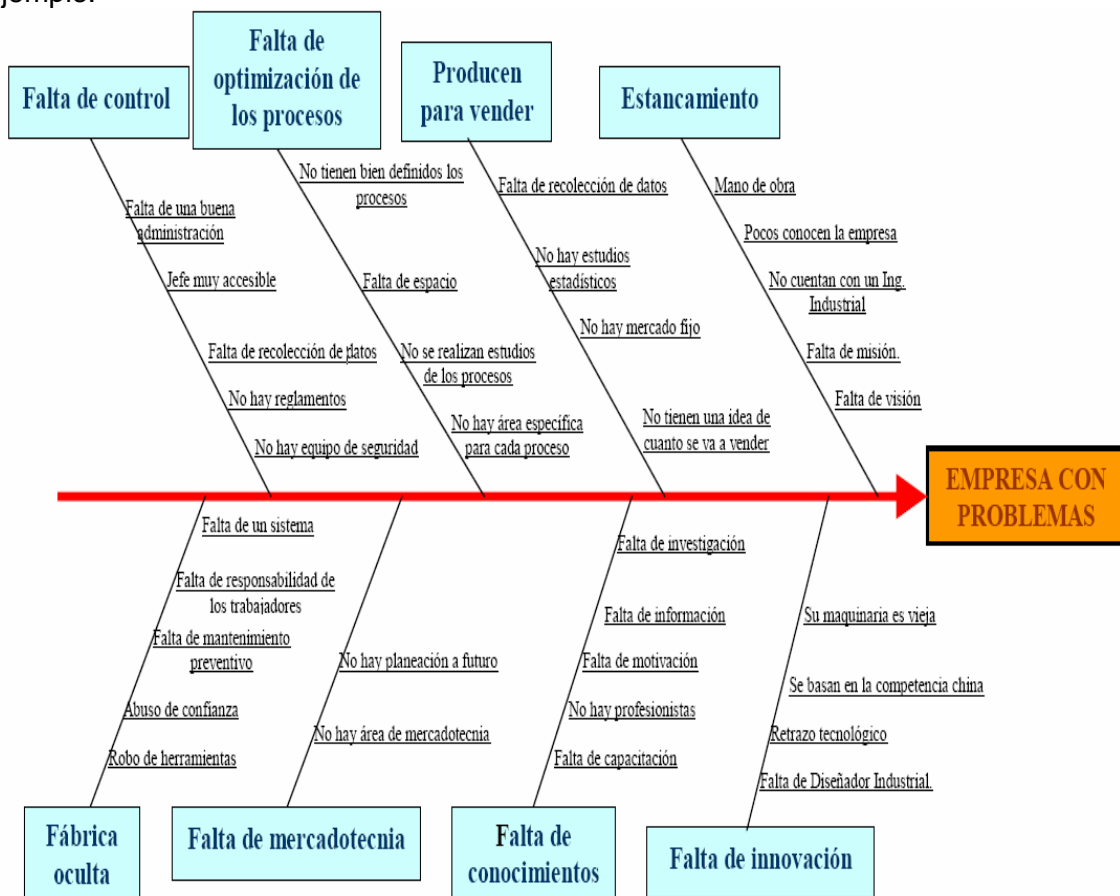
jemplo:

Falta de control

Falta de una buena administración

Jefe muy accesible

Falta de recolección de datos

No hay reglamentos

No hay equipo de seguridad

Falta de optimización de los procesos

No tienen bien definidos los procesos

Falta de espacio

No se realizan estudios de los procesos

No hay área especifica para cada proceso

Producen para vender

Falta de recolección de datos

No hay estudios estadísticos

No hay mercado fijo

No tienen una idea de cuanto se va a vender

Estancamiento

Mano de obra

Pocos conocen la empresa

No cuentan con un Ing. Industrial

Falta de misión.

Falta de visión

EMPRESA CON PROBLEMAS

Falta de un sistema

Falta de responsabilidad de los trabajadores

Falta de mantenimiento preventivo

Abuso de confianza

Robo de herramientas

Fábrica oculta

No hay planeación a futuro

No hay área de mercadotecnia

Falta de mercadotecnia

Falta de investigación

Falta de información

Falta de motivación

No hay profesionistas

Falta de capacitación

Falta de conocimientos

Su maquinaria es vieja

Se basan en la competencia china

Retrazo tecnológico

Falta de Diseñador Industrial.

Falta de innovación